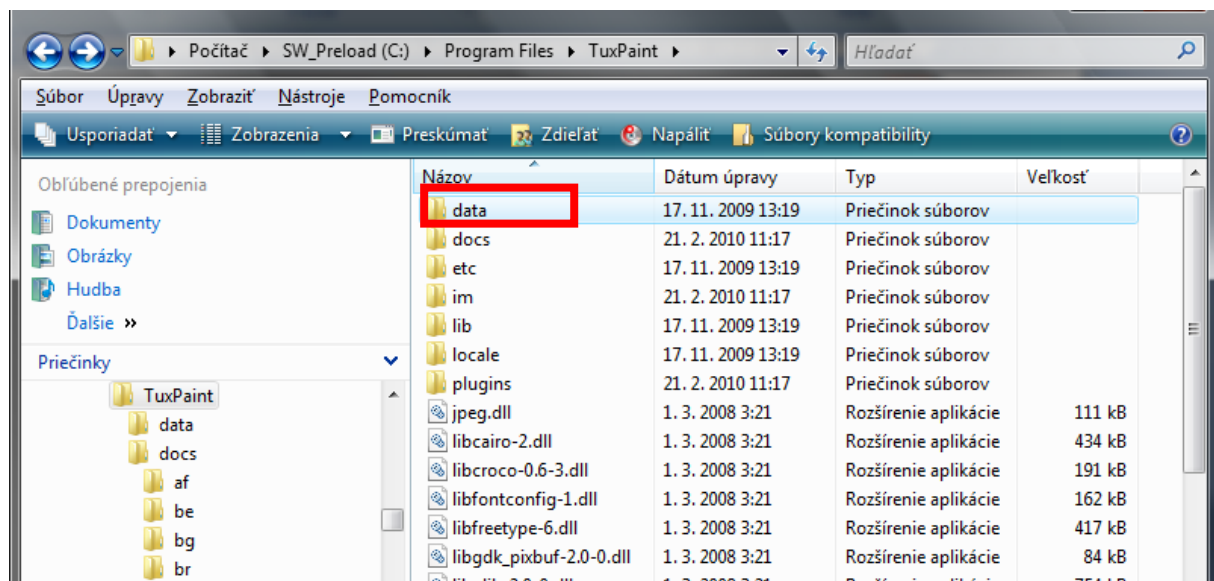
▸ Počítač ▸ SW_Preload (C:) ▸ Program Files ▸ TuxPaint ▸

Hľadať

Súbor Úpravy Zobraziť Nástroje Pomocník

Usporiadať Zobrazenia Preskúmať Zdieľať Napáliť Súbory kompatibility

Obľúbené prepojenia
Dokumenty
Obrázky
Hudba
Ďalšie »

Priečinky
TuxPaint
data
docs
af
be
bg
br

| Názov | Dátum úpravy | Typ | Veľkosť |
|---|---|---|---|
| data | 17. 11. 2009 13:19 | Priečinok súborov | |
| docs | 21. 2. 2010 11:17 | Priečinok súborov | |
| etc | 17. 11. 2009 13:19 | Priečinok súborov | |
| im | 21. 2. 2010 11:17 | Priečinok súborov | |
| lib | 17. 11. 2009 13:19 | Priečinok súborov | |
| locale | 17. 11. 2009 13:19 | Priečinok súborov | |
| plugins | 21. 2. 2010 11:17 | Priečinok súborov | |
| jpeg.dll | 1. 3. 2008 3:21 | Rozšírenie aplikácie | 111 kB |
| libcairo-2.dll | 1. 3. 2008 3:21 | Rozšírenie aplikácie | 434 kB |
| libcroco-0.6-3.dll | 1. 3. 2008 3:21 | Rozšírenie aplikácie | 191 kB |
| libfontconfig-1.dll | 1. 3. 2008 3:21 | Rozšírenie aplikácie | 162 kB |
| libfreetype-6.dll | 1. 3. 2008 3:21 | Rozšírenie aplikácie | 417 kB |
| libgdk_pixbuf-2.0-0.dll | 1. 3. 2008 3:21 | Rozšírenie aplikácie | 84 kB |
| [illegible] | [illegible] | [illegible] | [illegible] |